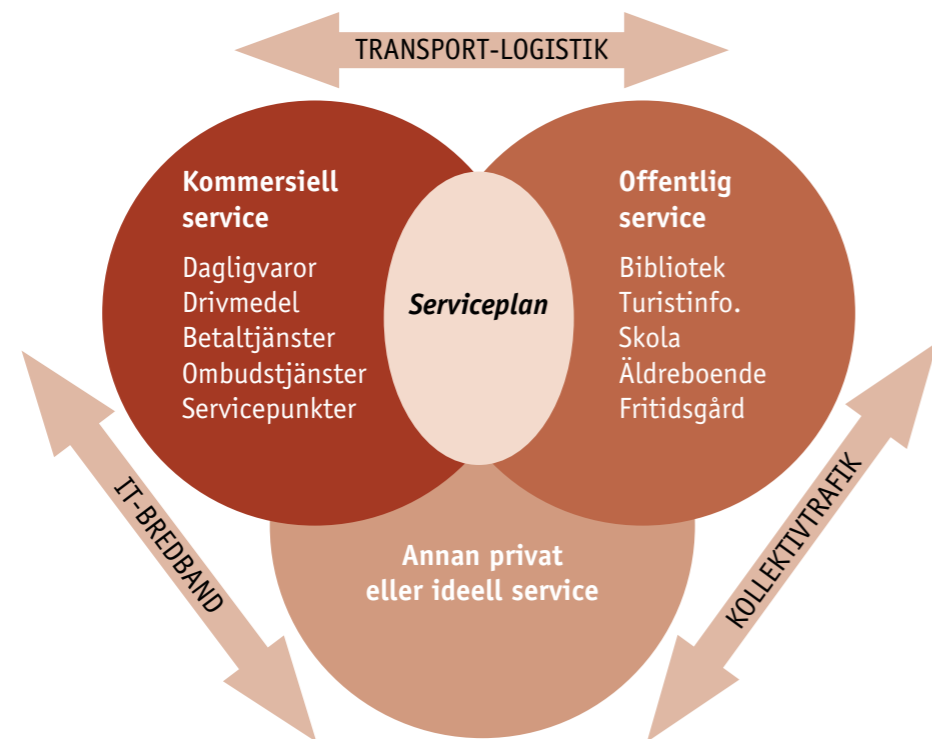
TRANSPORT-LOGISTIK

Kommersiell service

Dagligvaror
Drivmedel
Betaltjänster
Ombudstjänster
Servicepunkter

Serviceplan

Offentlig service

Bibliotek
Turistinfo.
Skola
Äldreboende
Fritidsgård

IT-BREDBAND

Annan privat eller ideell service

KOLLEKTIVTRAFIK